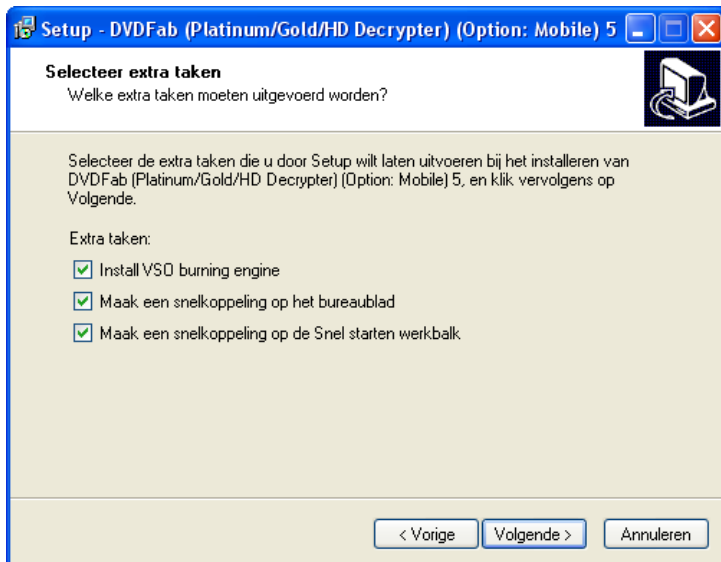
Setup - DVDFab (Platinum/Gold/HD Decrypter) (Option: Mobile) 5

Selecteer extra taken
Welke extra taken moeten uitgevoerd worden?

Selecteer de extra taken die u door Setup wilt laten uitvoeren bij het installeren van DVDFab (Platinum/Gold/HD Decrypter) (Option: Mobile) 5, en klik vervolgens op Volgende.

Extra taken:

Install VSO burning engine

Maak een snelkoppeling op het bureaublad

Maak een snelkoppeling op de Snel starten werkbalk

< Vorige
Volgende >
Annuleren